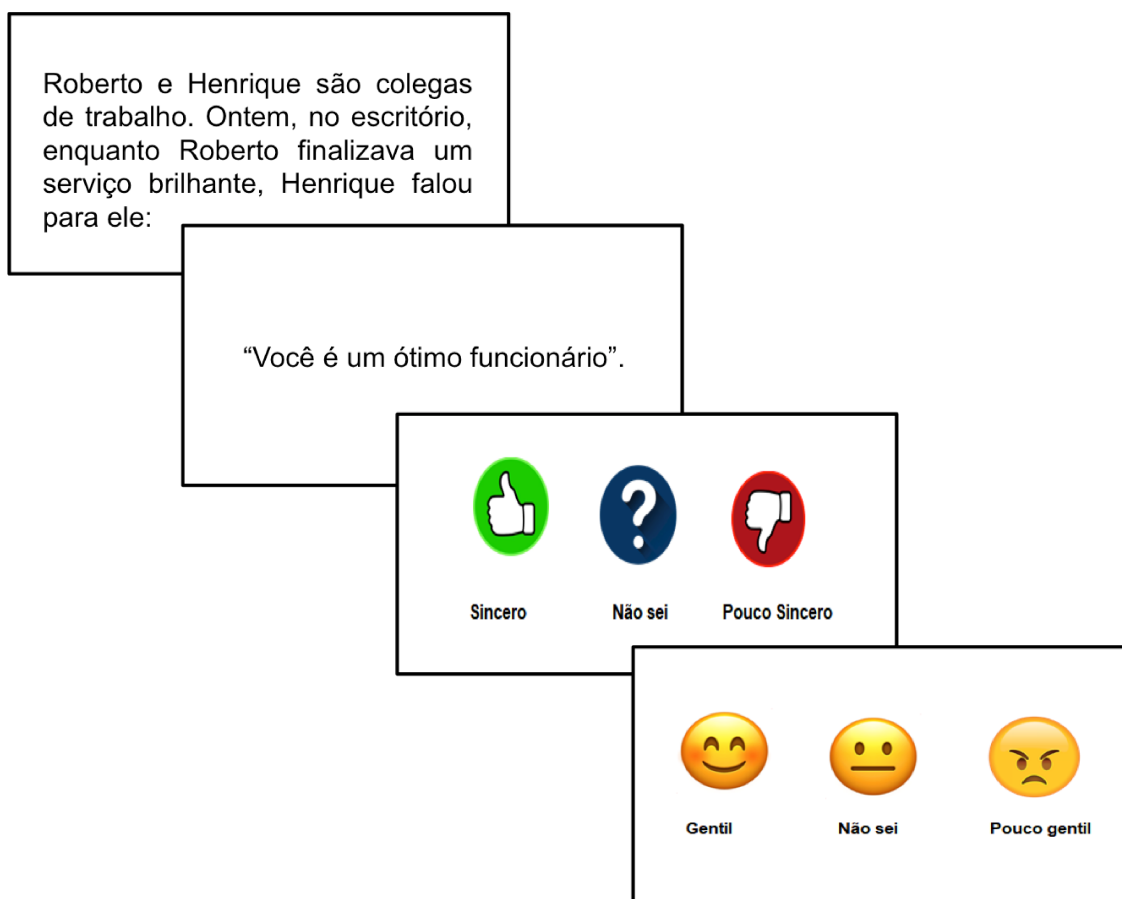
Roberto e Henrique são colegas de trabalho. Ontem, no escritório, enquanto Roberto finalizava um serviço brilhante, Henrique falou para ele:

“Você é um ótimo funcionário”.

Sincero

Não sei

Pouco Sincero

Gentil

Não sei

Pouco gentil